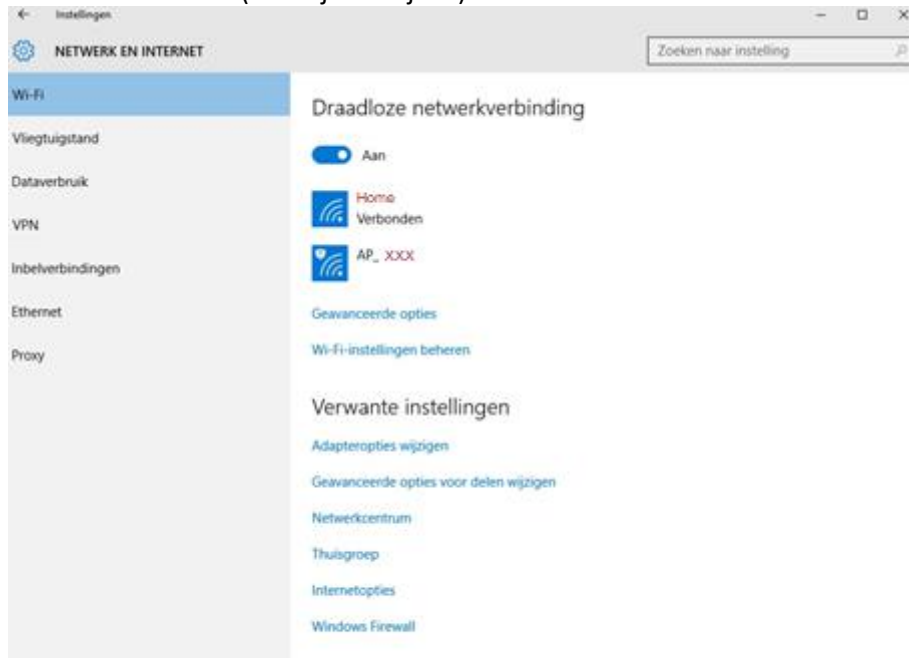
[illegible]

Instellingen

NETWERK EN INTERNET

Zoeken naar instelling

Wi-Fi

Vliegtuigstand

Dataverbruik

VPN

Inbelverbindingen

Ethernet

Proxy

Draadloze netwerkverbinding

Aan

Home
Verbonden

AP_ XXX

Geavanceerde opties

Wi-Fi-instellingen beheren

Verwante instellingen

Adapteropties wijzigen

Geavanceerde opties voor delen wijzigen

Netwerkcentrum

Thuisgroep

Internetopties

Windows Firewall